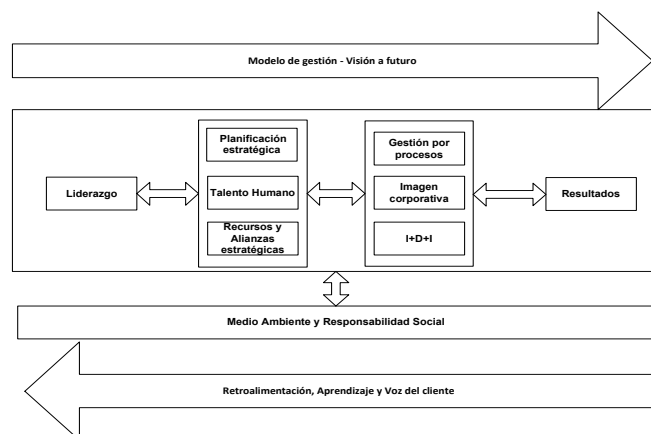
Modelo de gestión - Visión a futuro

Liderazgo

Planificación estratégica

Talento Humano

Recursos y Alianzas estratégicas

Gestión por procesos

Imagen corporativa

I+D+I

Resultados

Medio Ambiente y Responsabilidad Social

Retroalimentación, Aprendizaje y Voz del cliente